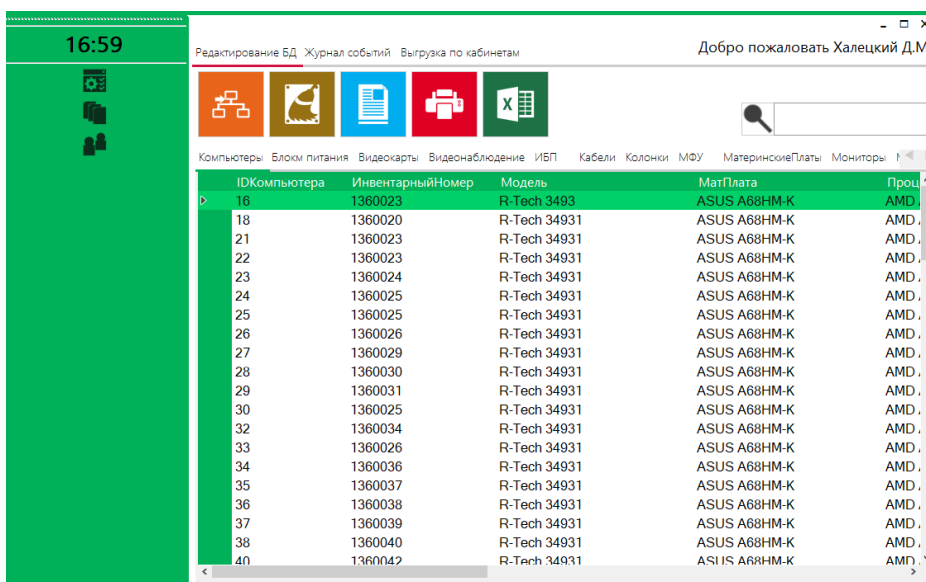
16:59

Редактирование БД Журнал событий Выгрузка по кабинетам

Добро пожаловать Халецкий Д.М

Компьютеры Блок питания Видеокарты Видеонаблюдение ИБП Кабели Колонки МФУ МатеринскиеПлаты Мониторы

| IDКомпьютера | ИнвентарныйНомер | Модель | МатПлата | Проц |
|---|---|---|---|---|
| 16 | 1360023 | R-Tech 3493 | ASUS A68HM-K | AMD |
| 18 | 1360020 | R-Tech 34931 | ASUS A68HM-K | AMD |
| 21 | 1360023 | R-Tech 34931 | ASUS A68HM-K | AMD |
| 22 | 1360023 | R-Tech 34931 | ASUS A68HM-K | AMD |
| 23 | 1360024 | R-Tech 34931 | ASUS A68HM-K | AMD |
| 24 | 1360025 | R-Tech 34931 | ASUS A68HM-K | AMD |
| 25 | 1360025 | R-Tech 34931 | ASUS A68HM-K | AMD |
| 26 | 1360026 | R-Tech 34931 | ASUS A68HM-K | AMD |
| 27 | 1360029 | R-Tech 34931 | ASUS A68HM-K | AMD |
| 28 | 1360030 | R-Tech 34931 | ASUS A68HM-K | AMD |
| 29 | 1360031 | R-Tech 34931 | ASUS A68HM-K | AMD |
| 30 | 1360025 | R-Tech 34931 | ASUS A68HM-K | AMD |
| 32 | 1360034 | R-Tech 34931 | ASUS A68HM-K | AMD |
| 33 | 1360026 | R-Tech 34931 | ASUS A68HM-K | AMD |
| 34 | 1360036 | R-Tech 34931 | ASUS A68HM-K | AMD |
| 35 | 1360037 | R-Tech 34931 | ASUS A68HM-K | AMD |
| 36 | 1360038 | R-Tech 34931 | ASUS A68HM-K | AMD |
| 37 | 1360039 | R-Tech 34931 | ASUS A68HM-K | AMD |
| 38 | 1360040 | R-Tech 34931 | ASUS A68HM-K | AMD |
| 40 | 1360042 | R-Tech 34931 | ASUS A68HM-K | AMD |